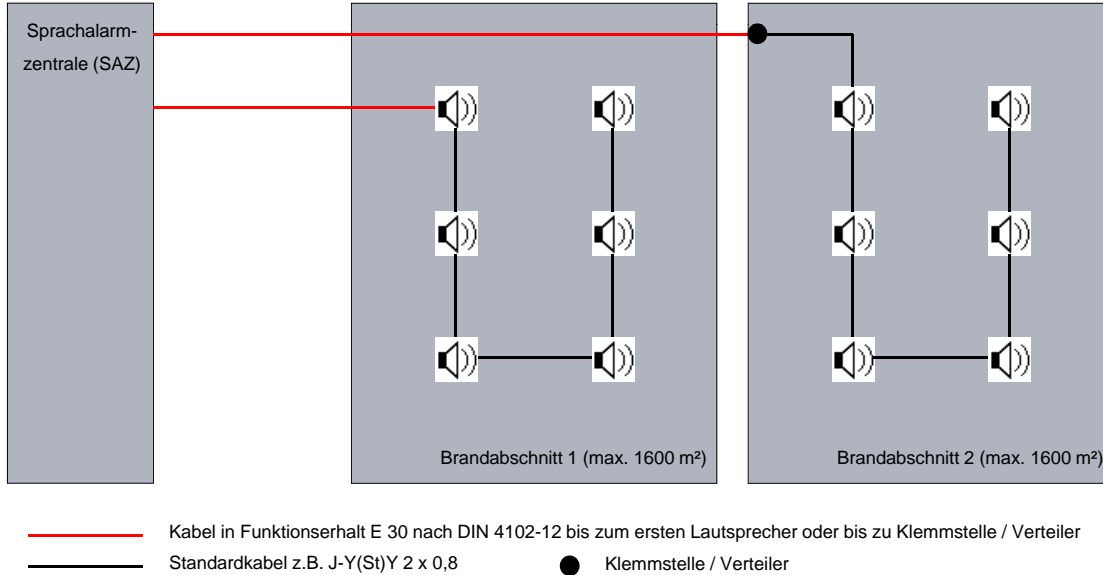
Sprachalarmzentrale (SAZ)

Brandabschnitt 1 (max. 1600 m²)

Brandabschnitt 2 (max. 1600 m²)

Kabel in Funktionserhalt E 30 nach DIN 4102-12 bis zum ersten Lautsprecher oder bis zu Klemmstelle / Verteiler

Standardkabel z.B. J-Y(St)Y 2 x 0,8

Klemmstelle / Verteiler